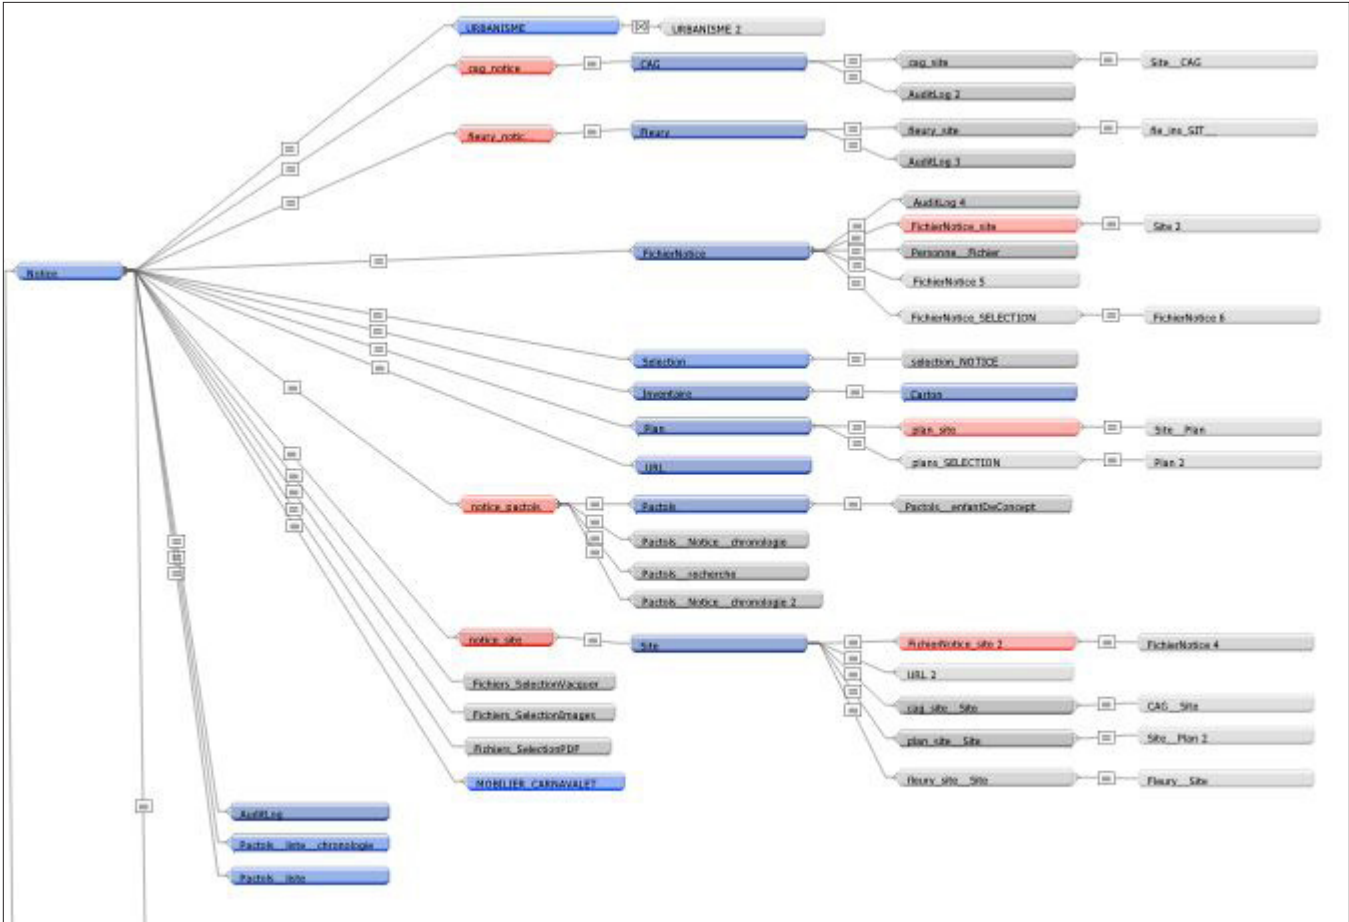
URBANISME
URBANISME 1
cag_notice
CAG
cag_site
Site__CAG
AuditLog 2
fleury_notic
Fleury
fleury_site
fix_ins_SIT
AuditLog 3
Notice
AuditLog 4
FichierNotice
FichierNotice_site
Site 2
Personne__Fichier
FichierNotice 5
FichierNotice_SELECTION
FichierNotice 6
Selection
selection_NOTICE
Inventaire
Carton
Plan
plan_site
Site__Plan
plans_SELECTION
Plan 2
URL
notice_pactols
Pactols
Pactols__enfantDeConcept
Pactols__Notice__chronologie
Pactols__recherche
Pactols__Notice__chronologie 2
notice_site
Site
FichierNotice_site 2
FichierNotice 4
URL 2
cag_site__Site
CAG__Site
plan_site__Site
Site__Plan 2
Fleury_site__Site
Fleury__Site
Fichiers_SelectionVacquer
Fichiers_SelectionImages
Fichiers_SelectionPDF
MOBILIER_CARNAVALET
AuditLog
Pactols__liste__chronologie
Pactols__liste